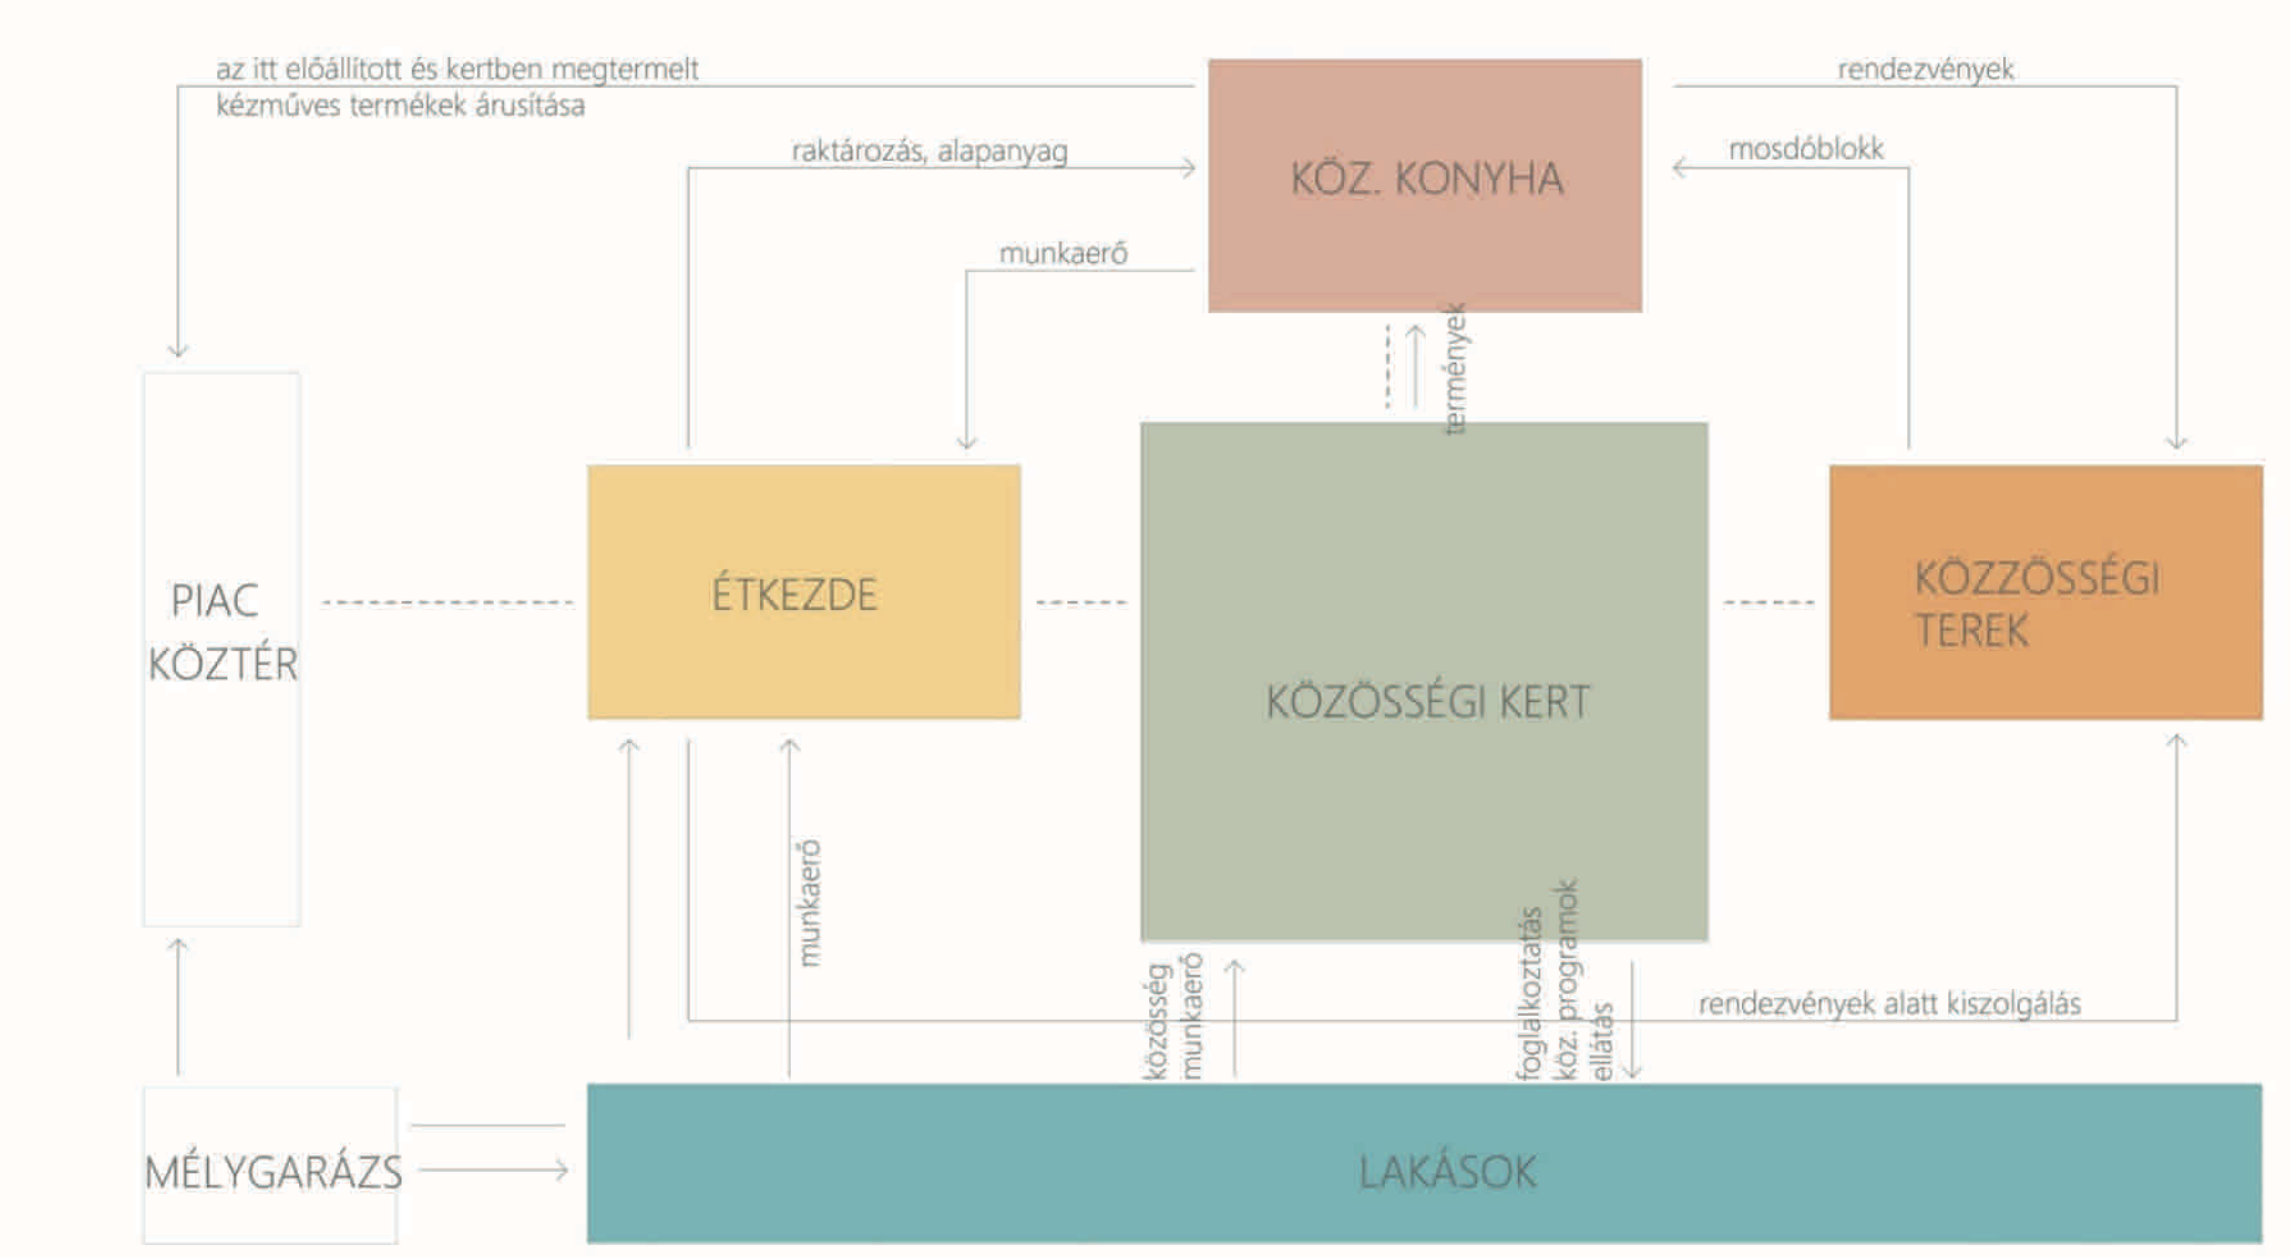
az itt előállított és kertben megtermelt kézműves termékek árusítása

rendezvények

raktározás, alapanyag

mosdóblokk

KÖZ. KONYHA

munkaerő

termények

PIAC KÖZTÉR

ÉTKEZDE

KÖZÖSSÉGI KERT

KÖZZÖSSÉGI TEREK

munkaerő

közösség munkaerő

foglalkoztatás köz. programok ellátás

rendezvények alatt kiszolgálás

MÉLYGARÁZS

LAKÁSOK